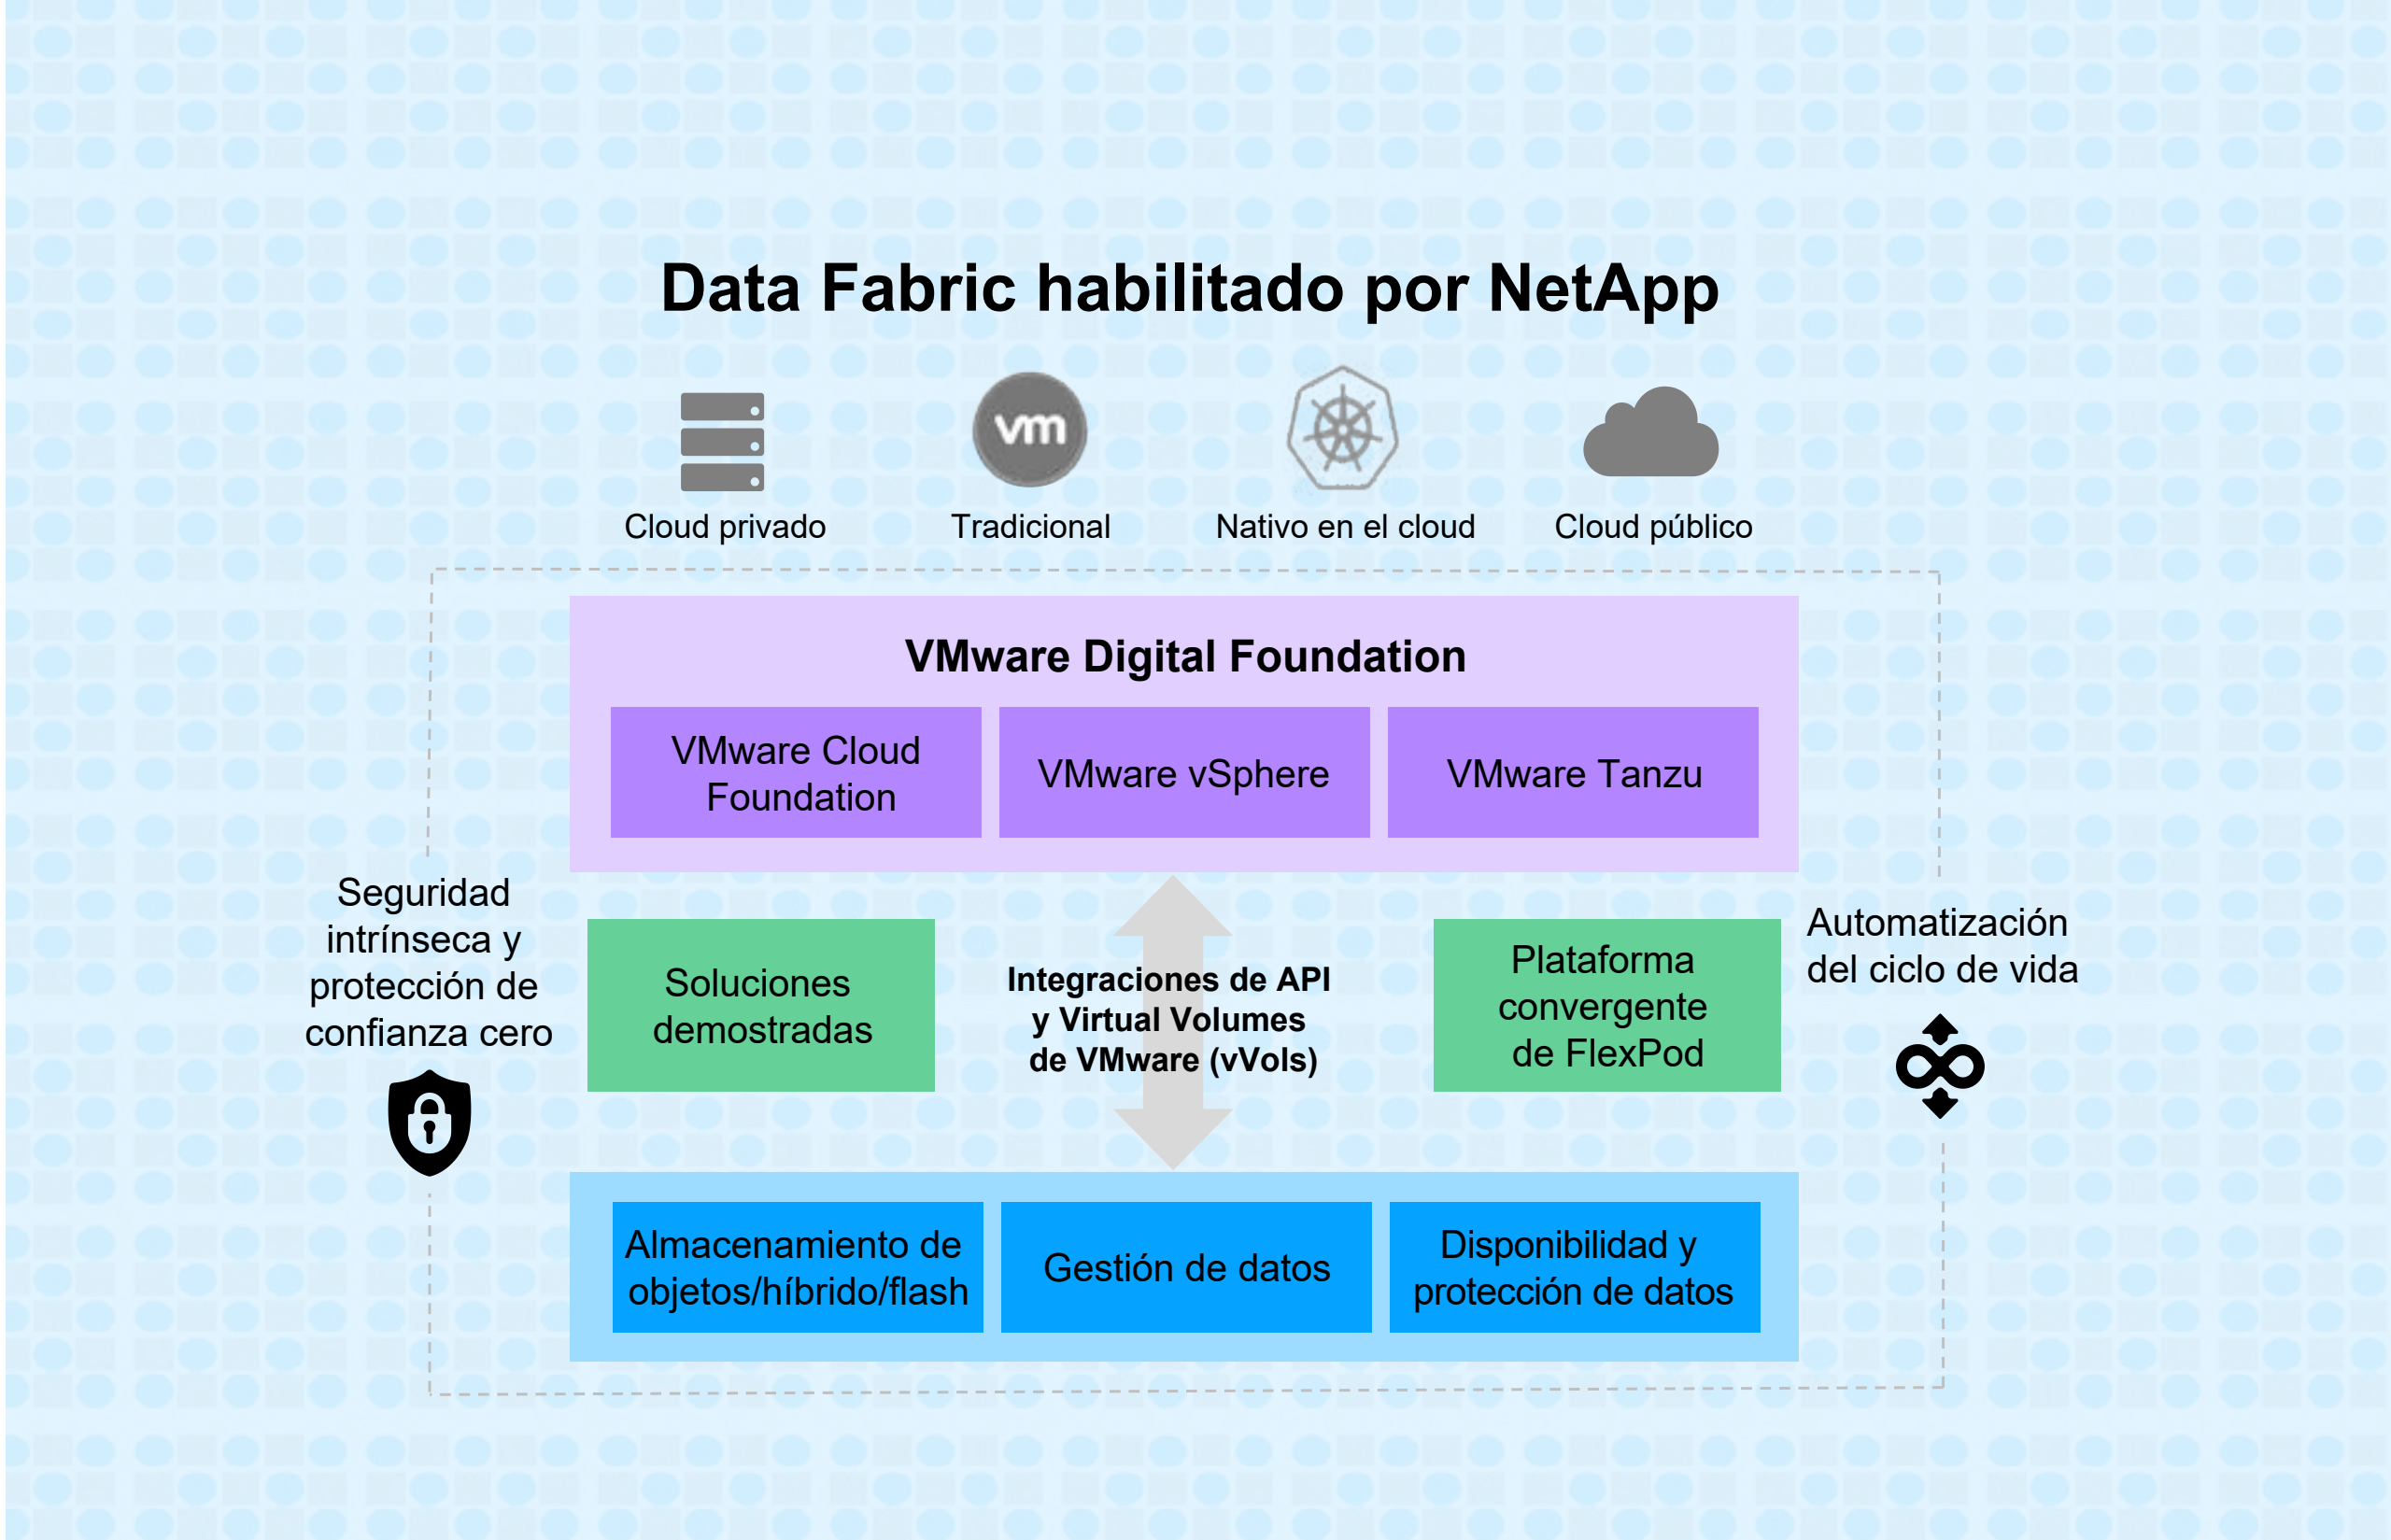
Data Fabric habilitado por NetApp

Cloud privado

vm

Tradicional

Nativo en el cloud

Cloud público

VMware Digital Foundation

VMware Cloud Foundation

VMware vSphere

VMware Tanzu

Seguridad intrínseca y protección de confianza cero

Soluciones demostradas

Integraciones de API y Virtual Volumes de VMware (vVols)

Plataforma convergente de FlexPod

Automatización del ciclo de vida

Almacenamiento de objetos/híbrido/flash

Gestión de datos

Disponibilidad y protección de datos